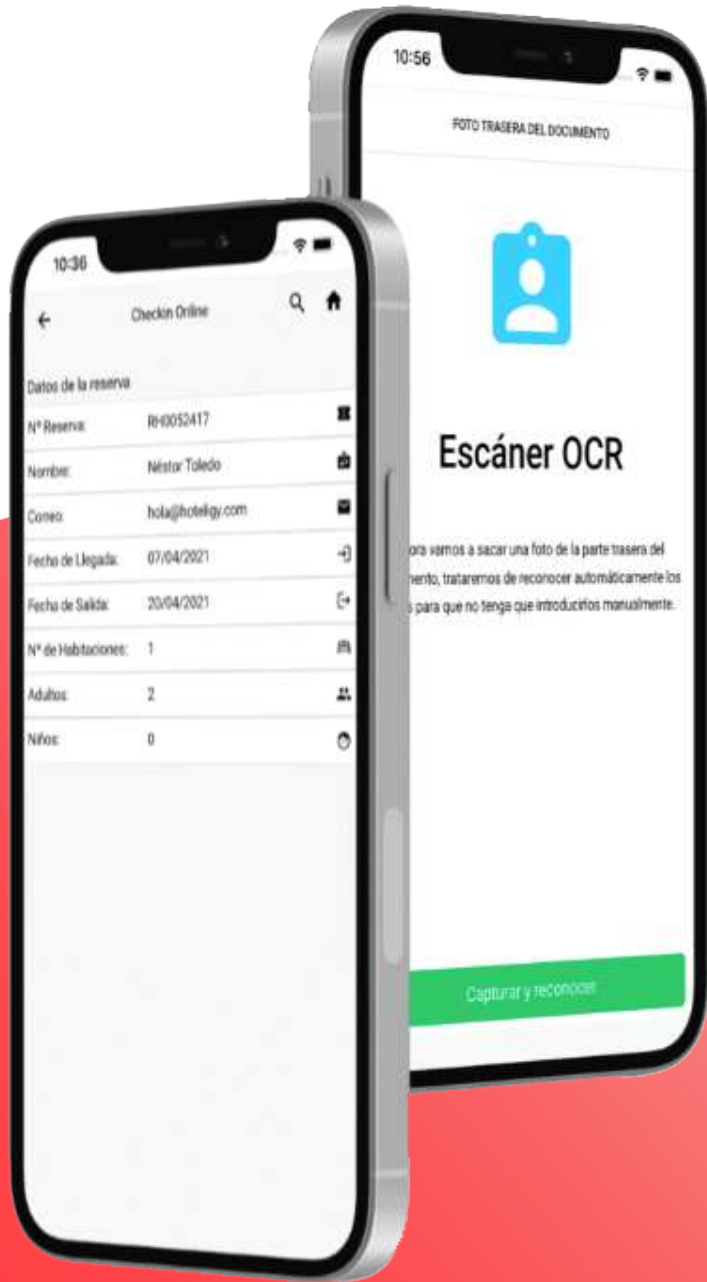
10:36

Checkin Online

Datos de la reserva

| | |
|---|---|
| Nº Reserva: | RH0052417 |
| Nombre: | Néstor Toledo |
| Correo: | hola@hoteligy.com |
| Fecha de Llegada: | 07/04/2021 |
| Fecha de Salida: | 20/04/2021 |
| Nº de Habitaciones: | 1 |
| Adultos: | 2 |
| Niños: | 0 |

10:56

FOTO TRASERA DEL DOCUMENTO

Escáner OCR

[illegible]ora vamos a sacar una foto de la parte trasera del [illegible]mento, trataremos de reconocer automáticamente los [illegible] para que no tenga que introducirlos manualmente.

Capturar y reconocer